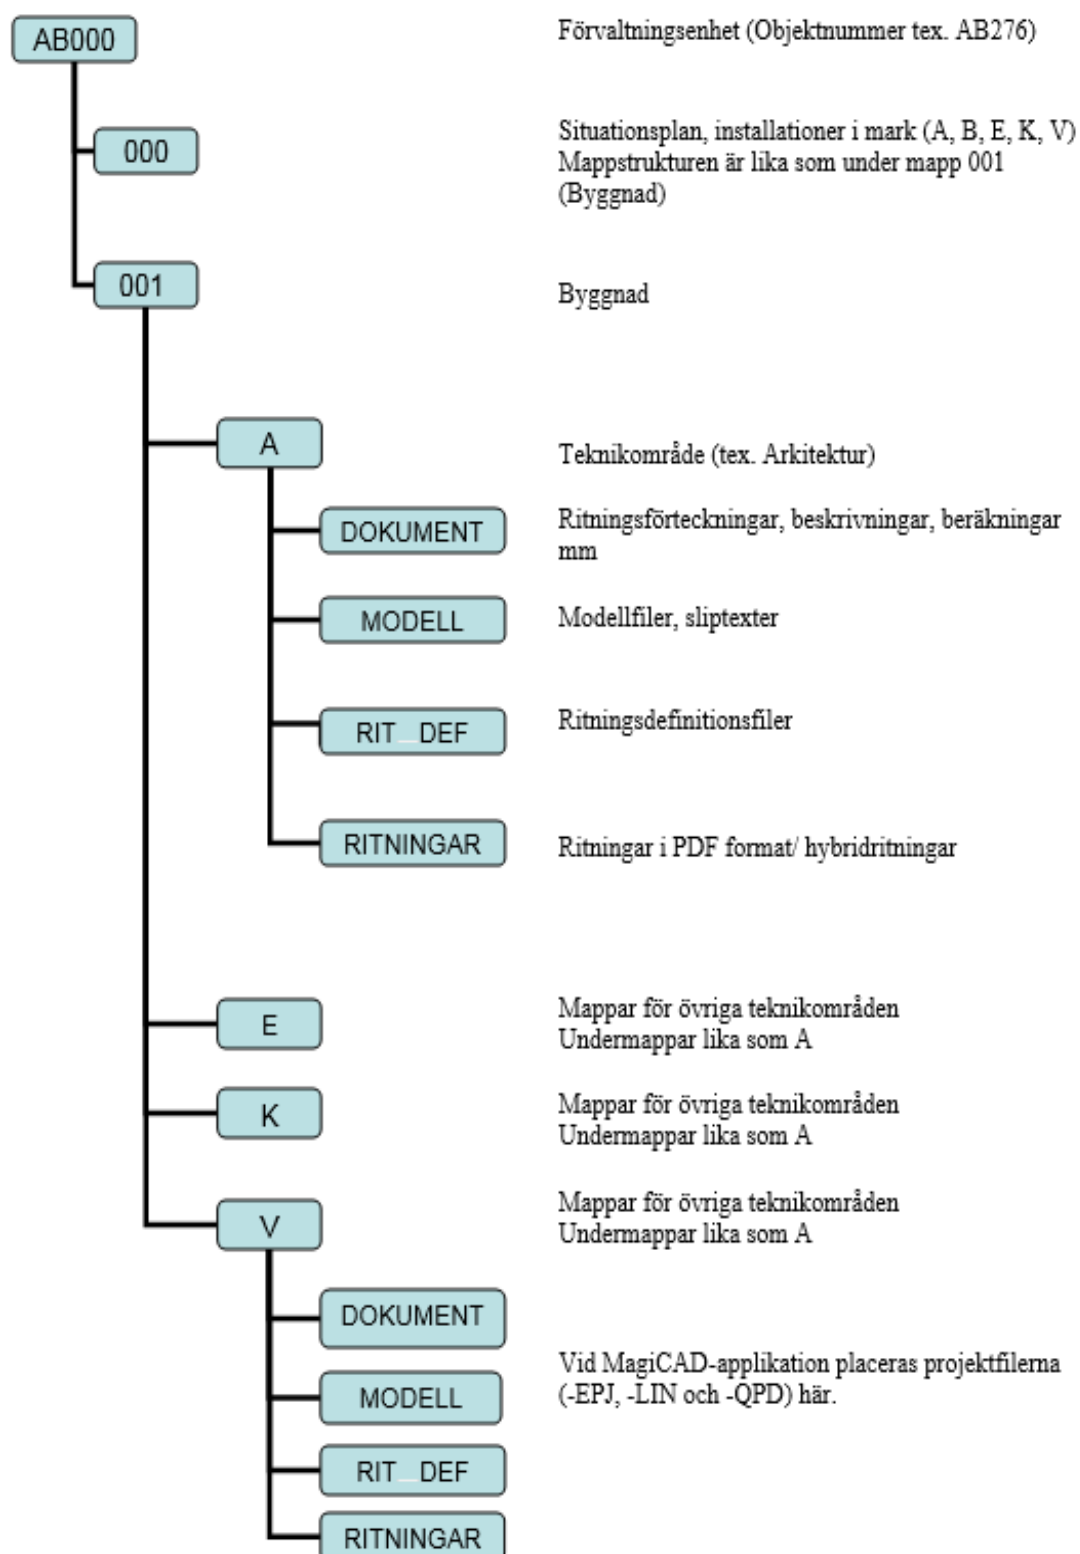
AB000

Förvaltningsenhet (Objektnummer tex. AB276)

000

Situationsplan, installationer i mark (A, B, E, K, V) Mappstrukturen är lika som under mapp 001 (Byggnad)

001

Byggnad

A

Teknikområde (tex. Arkitektur)

DOKUMENT

Ritningsförteckningar, beskrivningar, beräkningar mm

MODELL

Modellfiler, sliptexter

RIT_DEF

Ritningsdefinitionsfiler

RITNINGAR

Ritningar i PDF format/ hybridritningar

E

Mappar för övriga teknikområden Undermappar lika som A

K

Mappar för övriga teknikområden Undermappar lika som A

V

Mappar för övriga teknikområden Undermappar lika som A

DOKUMENT

MODELL

Vid MagiCAD-applikation placeras projektfilerna (-EPJ, -LIN och -QPD) här.

RIT_DEF

RITNINGAR